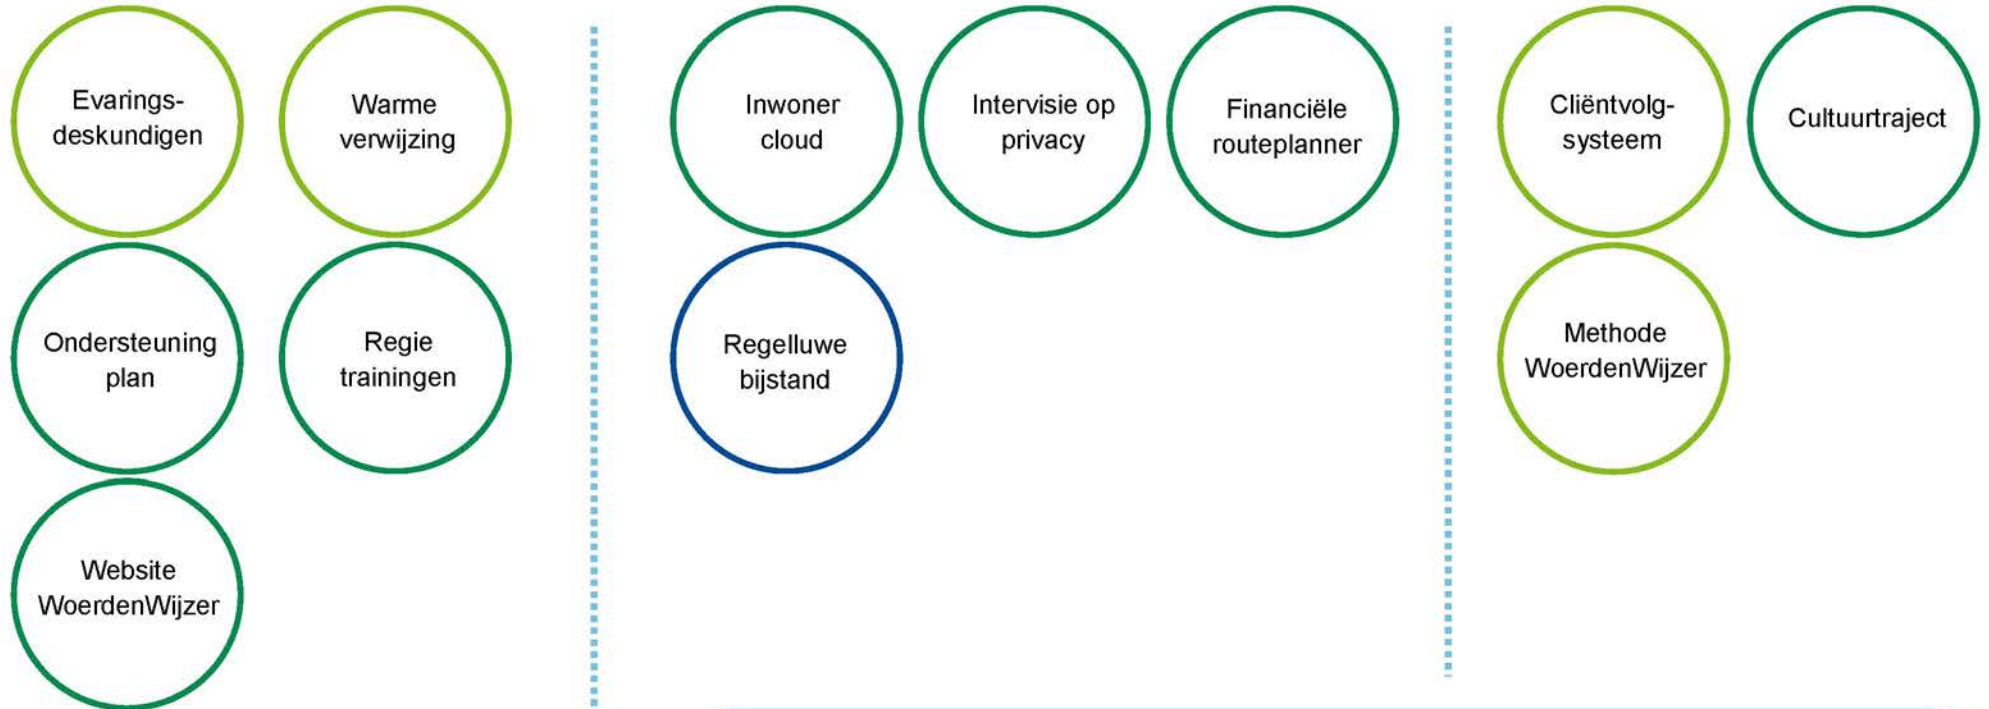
Evarings-deskundigen

Warme verwijzing

Ondersteuning plan

Regie trainingen

Website WoerdenWijzer

Inwoner cloud

Intervisie op privacy

Financiële routeplanner

Regelluwe bijstand

Cliëntvolg-systeem

Cultuurtraject

Methode WoerdenWijzer